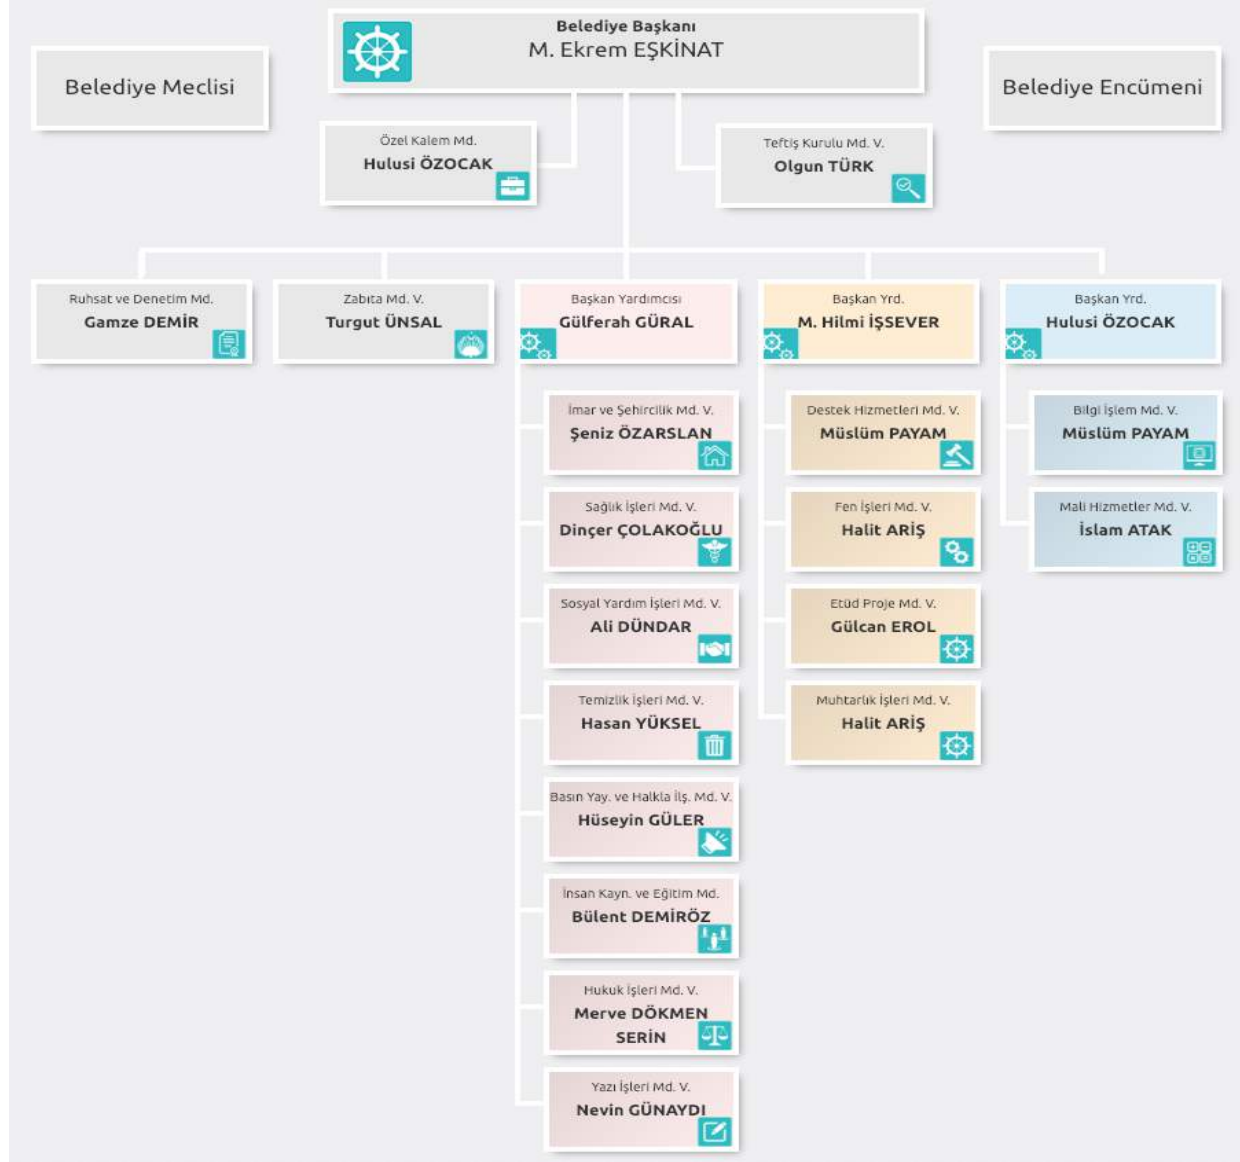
Belediye Meclisi

Belediye Başkanı
M. Ekrem EŞKİNAT

Belediye Encümeni

Özel Kalem Md.
Hulusi ÖZOCAK

Teftiş Kurulu Md. V.
Olgun TÜRK

Ruhsat ve Denetim Md.
Gamze DEMİR

Zabıta Md. V.
Turgut ÜNSAL

Başkan Yardımcısı
Gülferah GÜRAL

İmar ve Şehircilik Md. V.
Şeniz ÖZARSLAN

Sağlık İşleri Md. V.
Dinçer ÇOLAKOĞLU

Sosyal Yardım İşleri Md. V.
Ali DÜNDAR

Temizlik İşleri Md. V.
Hasan YÜKSEL

Basın Yay. ve Halkla İlş. Md. V.
Hüseyin GÜLER

İnsan Kayn. ve Eğitim Md.
Bülent DEMİRÖZ

Hukuk İşleri Md. V.
Merve DÖKMEN SERİN

Yazı İşleri Md. V.
Nevin GÜNAYDI

Başkan Yrd.
M. Hilmi İŞSEVER

Destek Hizmetleri Md. V.
Müslüm PAYAM

Fen İşleri Md. V.
Halit ARİŞ

Etüd Proje Md. V.
Gülcan EROL

Muhtarlık İşleri Md. V.
Halit ARİŞ

Başkan Yrd.
Hulusi ÖZOCAK

Bilgi İşlem Md. V.
Müslüm PAYAM

Mali Hizmetler Md. V.
İslam ATAK